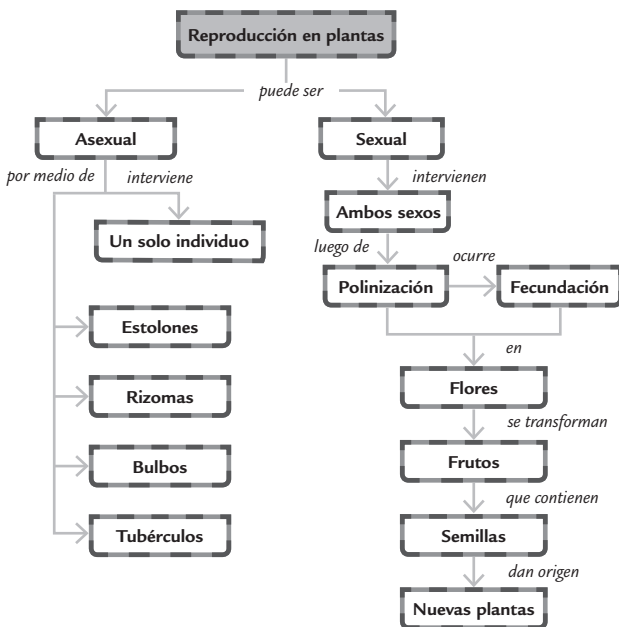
Reproducción en plantas

puede ser

Asexual

por medio de

interviene

Un solo individuo

Estolones

Rizomas

Bulbos

Tubérculos

Sexual

intervienen

Ambos sexos

luego de

ocurre

Polinización

Fecundación

en

Flores

se transforman

Frutos

que contienen

Semillas

dan origen

Nuevas plantas